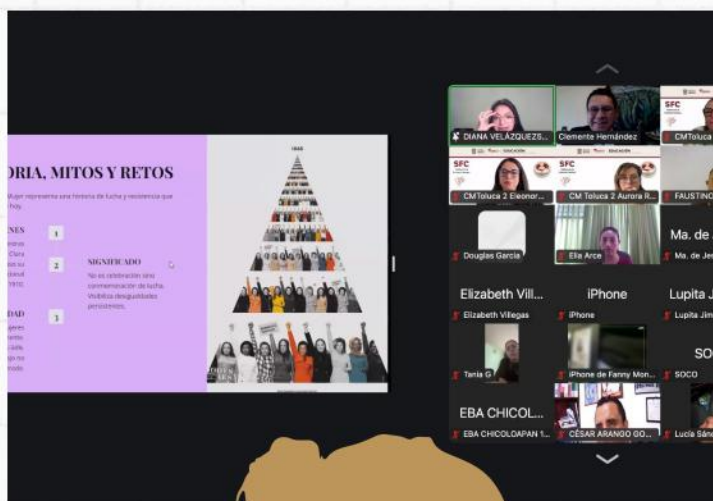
ORIA, MITOS Y RETOS

Mujer representa una historia de lucha y resistencia que hoy.

NES

1

2

SIGNIFICADO

No es celebración sino conmemoración de lucha. Visibiliza desigualdades persistentes.

3

DAD

DIANA VELÁZQUEZS...

Clemente Hernández

CMToluca

CMToluca 2 Eleonor...

CM Toluca 2 Aurora R...

FAUSTINO

Douglas Garcia

Ella Arce

Ma. de J

Ma. de Jes

Elizabeth Vill...

iPhone

Lupita J

Elizabeth Villegas

iPhone

Lupita Jim

Tania G

iPhone de Fanny Mon...

SO

SOCO

EBA CHICOL...

EBA CHICOLOAPAN 1...

CÉSAR ARANGO GO...

Lucía Sánc